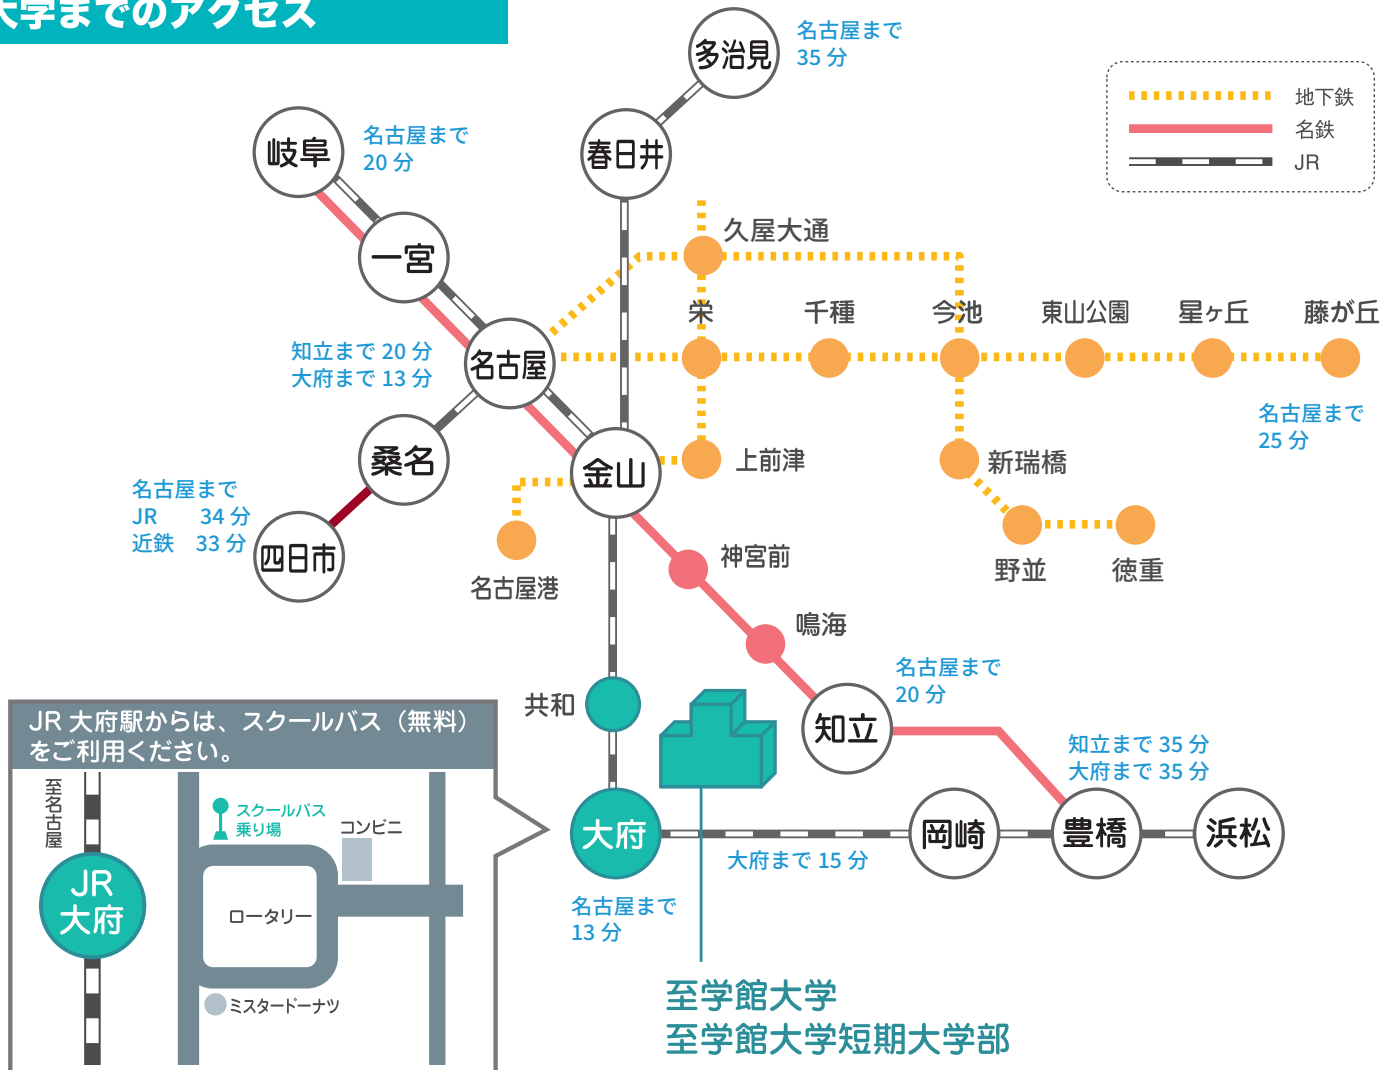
大学までのアクセス

地下鉄
名鉄
JR

多治見
名古屋まで 35 分

岐阜
名古屋まで 20 分

春日井

一宮

久屋大通

栄
千種
今池
東山公園
星ヶ丘
藤が丘

知立まで 20 分
大府まで 13 分

名古屋

名古屋まで 25 分

桑名

金山

上前津

新瑞橋

名古屋まで
JR 34 分
近鉄 33 分

四日市

名古屋港

神宮前

野並
徳重

鳴海

名古屋まで 20 分

共和

知立

JR 大府駅からは、スクールバス（無料）をご利用ください。

至名古屋

スクールバス乗り場

コンビニ

JR 大府

ロータリー

ミスタードーナツ

大府

知立まで 35 分
大府まで 35 分

岡崎
豊橋
浜松

大府まで 15 分

名古屋まで 13 分

至学館大学
至学館大学短期大学部